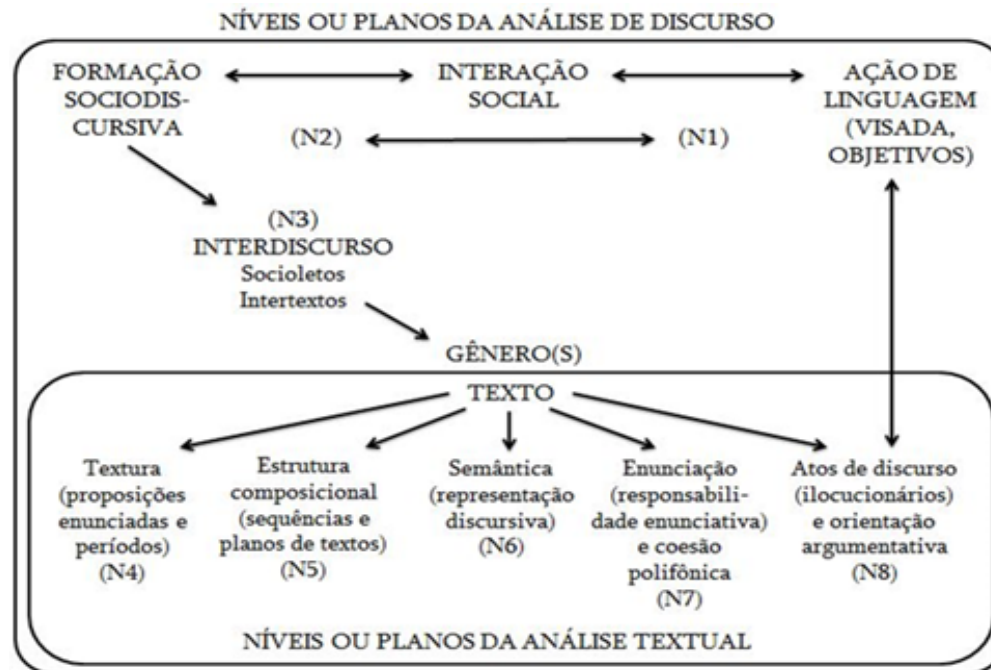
NÍVEIS OU PLANOS DA ANÁLISE DE DISCURSO

FORMAÇÃO SOCIODISCURSIVA

INTERAÇÃO SOCIAL

AÇÃO DE LINGUAGEM (VISADA, OBJETIVOS)

(N2)

(N1)

(N3) INTERDISCURSO Socioletos Intertextos

GÊNERO(S)

TEXTO

Textura (proposições enunciadas e períodos) (N4)

Estrutura composicional (sequências e planos de textos) (N5)

Semântica (representação discursiva) (N6)

Enunciação (responsabilidade enunciativa) e coesão polifônica (N7)

Atos de discurso (ilocucionários) e orientação argumentativa (N8)

NÍVEIS OU PLANOS DA ANÁLISE TEXTUAL